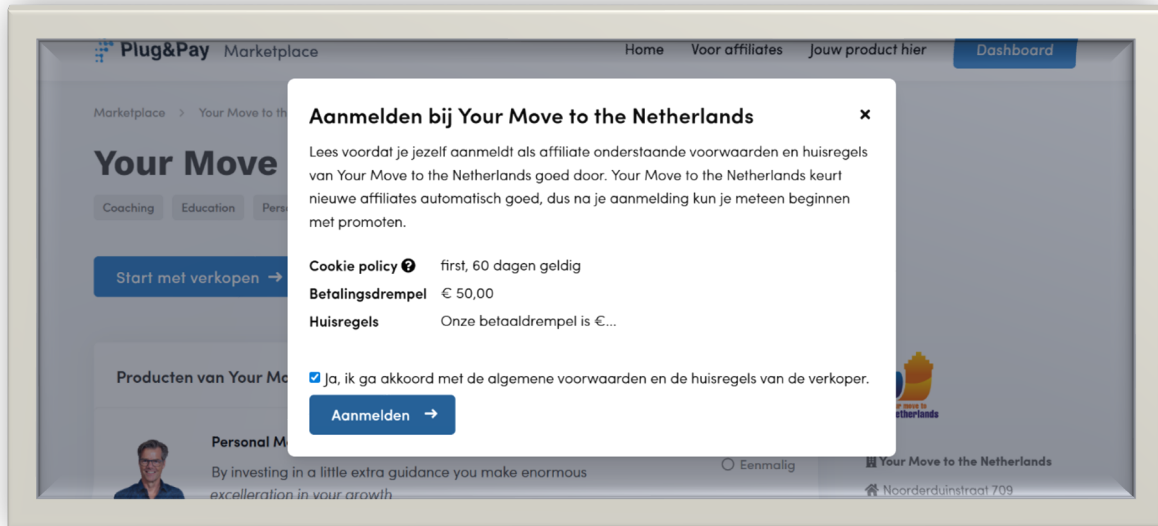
Plug&Pay Marketplace

Home Voor affiliates Jouw product hier Dashboard

Marketplace > Your Move to th

Your Move

Coaching Education Pers

Start met verkopen →

Producten van Your Mo

Personal M

By investing in a little extra guidance you make enormous excelleration in your growth

Eenmalig

Your Move to the Netherlands

Noorderduinstraat 709

Aanmelden bij Your Move to the Netherlands

×

Lees voordat je jezelf aanmeldt als affiliate onderstaande voorwaarden en huisregels van Your Move to the Netherlands goed door. Your Move to the Netherlands keurt nieuwe affiliates automatisch goed, dus na je aanmelding kun je meteen beginnen met promoten.

| | |
|---|---|
| Cookie policy | first, 60 dagen geldig |
| Betalingsdrempel | € 50,00 |
| Huisregels | Onze betaaldrempel is €... |

Ja, ik ga akkoord met de algemene voorwaarden en de huisregels van de verkoper.

Aanmelden →